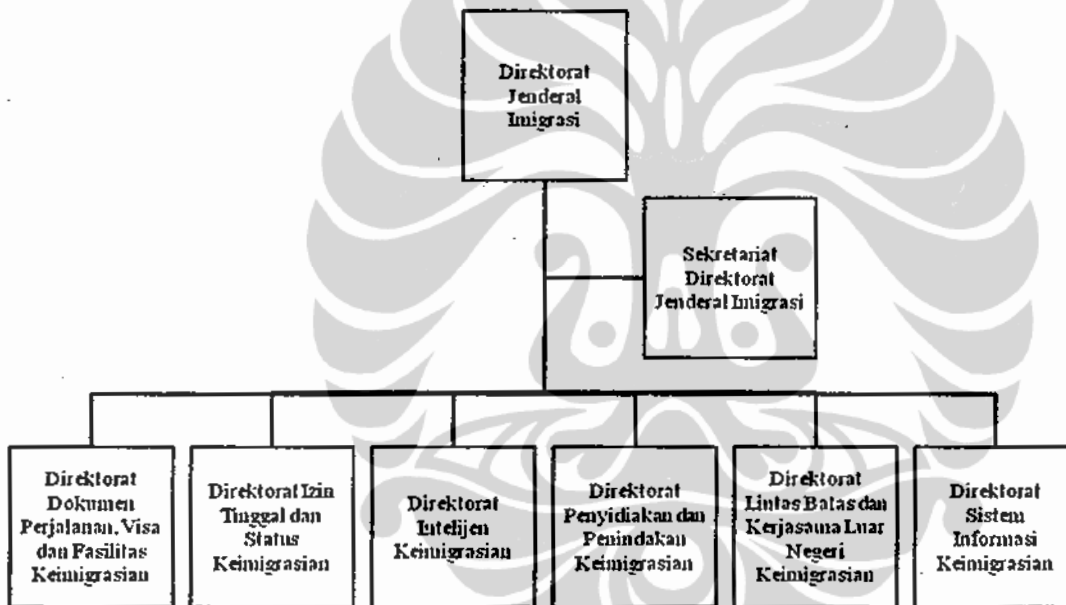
Direktorat Jenderal Imigrasi

Sekretariat Direktorat Jenderal Imigrasi

Direktorat Dokumen Perjalanan, Visa dan Fasilitas Keimigrasian

Direktorat Izin Tinggal dan Status Keimigrasian

Direktorat Intelijen Keimigrasian

Direktorat Penyidiakan dan Penindakan Keimigrasian

Direktorat Lintas Batas dan Kerjasama Luar Negeri Keimigrasian

Direktorat Sistem Informasi Keimigrasian